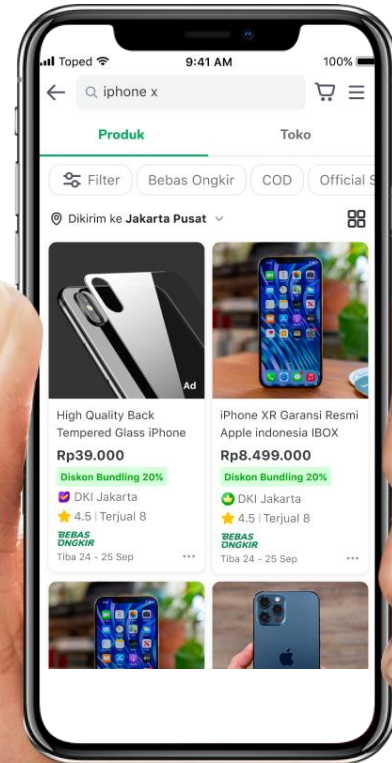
Toped 9:41 AM 100%

iphone x

Produk Toko

Filter Bebas Ongkir COD Official S

Dikirim ke Jakarta Pusat

Ad

High Quality Back Tempered Glass iPhone
Rp39.000
Diskon Bundling 20%
DKI Jakarta
4.5 | Terjual 8
BEBAS ONGKIR
Tiba 24 - 25 Sep

iPhone XR Garansi Resmi Apple indonesia IBOX
Rp8.499.000
Diskon Bundling 20%
DKI Jakarta
4.5 | Terjual 8
BEBAS ONGKIR
Tiba 24 - 25 Sep